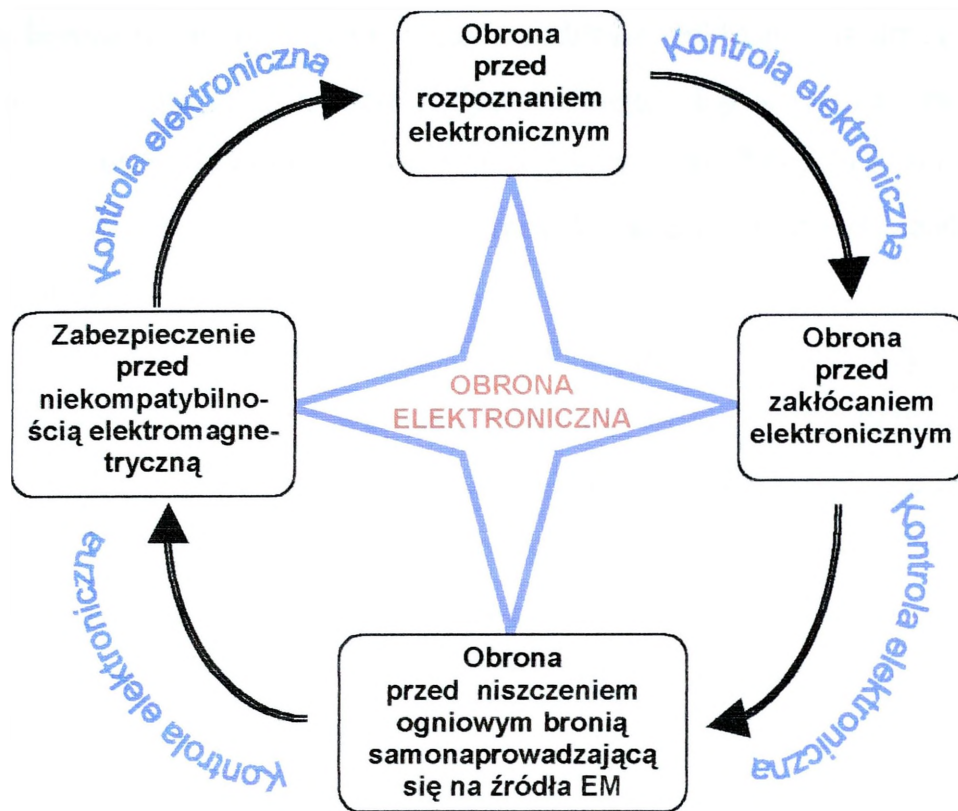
Kontrola elektroniczna

Obrona przed rozpoznaniem elektronicznym

Kontrola elektroniczna

Zabezpieczenie przed niekompatybilnością elektromagnetyczną

OBRONA ELEKTRONICZNA

Obrona przed zakłócaniem elektronicznym

Kontrola elektroniczna

Kontrola elektroniczna

Obrona przed niszczeniem ogniowym bronią samonaprowadzającą się na źródła EM